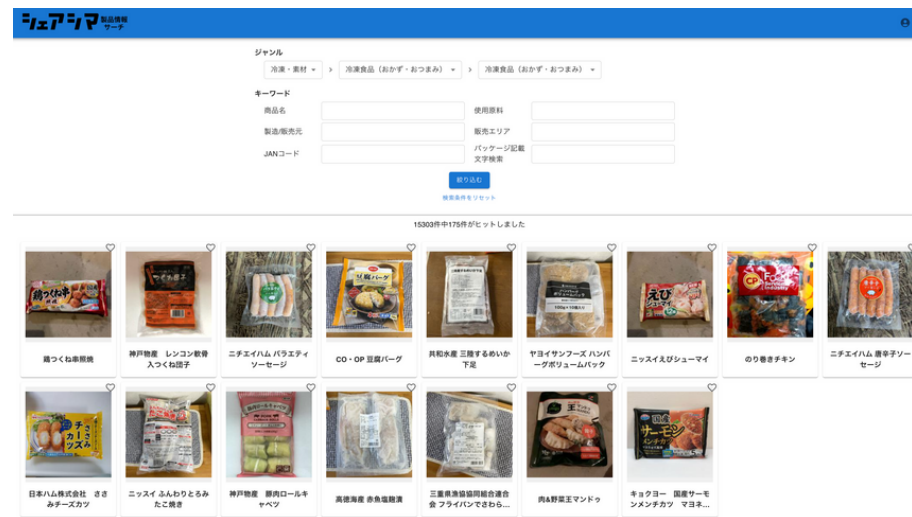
シェアシマ 製品情報サーチ

ジャンル

冷凍・素材 ▾ › 冷凍食品（おかず・おつまみ） ▾ › 冷凍食品（おかず・おつまみ） ▾

キーワード

| 商品名 | | 使用原料 | |
|---|---|---|---|
| 製造/販売元 | | 販売エリア | |
| JANコード | | パッケージ記載文字検索 | |

絞り込む

検索条件をリセット

15303件中175件がヒットしました

鶏つくね串照焼

神戸物産 レンコン軟骨入つくね団子

ニチエイハム バラエティソーセージ

CO・OP 豆腐バーグ

共和水産 三陸するめいか下足

ヤヨイサンフーズ ハンバーグボリュームパック

ニッスイえびシューマイ

のり巻きチキン

ニチエイハム 唐辛子ソーセージ

日本ハム株式会社 ささみチーズカツ

ニッスイ ふんわりとろみたこ焼き

神戸物産 豚肉ロールキャベツ

高徳海産 赤魚塩麹漬

三重県漁協協同組合連合会 フライパンでさわら...

肉&野菜王マンドゥ

キョクヨー 国産サーモンメンチカツ マヨネ...